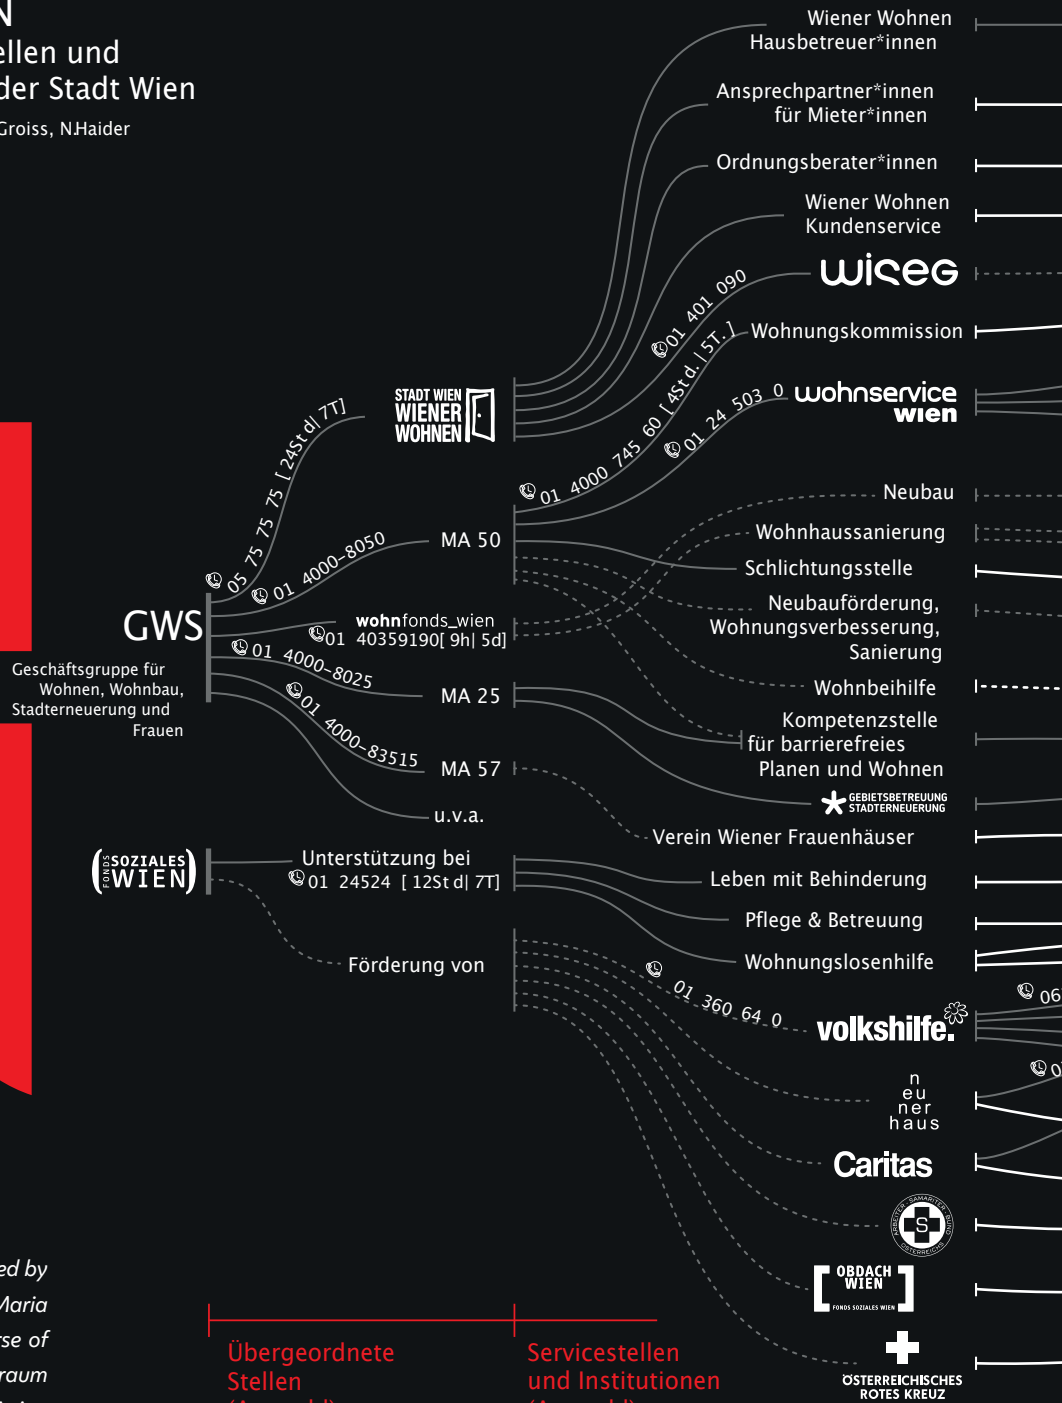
N
ellen und
der Stadt Wien
Groiss, N.Haider

Wiener Wohnen Hausbetreuer*innen

Ansprechpartner*innen für Mieter*innen

Ordnungsberater*innen

Wiener Wohnen Kundenservice

wiseg

01 401 090

Wohnungskommission

01 4000 745 60 [ 4St d. | 5T. ]

01 24 503 0

wohnservice wien

STADT WIEN WIENER WOHNEN

05 75 75 75 [ 24St d| 7T]

01 4000-8050

MA 50

Neubau

Wohnhaussanierung

Schlichtungsstelle

GWS

Geschäftsgruppe für Wohnen, Wohnbau, Stadterneuerung und Frauen

wohnfonds_wien
01 40359190[ 9h| 5d]

Neubauförderung, Wohnungsverbesserung, Sanierung

01 4000-8025

Wohnbeihilfe

MA 25

Kompetenzstelle für barrierefreies Planen und Wohnen

01 4000-83515

MA 57

GEBIETSBETREUUNG STADTERNEUERUNG

u.v.a.

Verein Wiener Frauenhäuser

FONDS SOZIALES WIEN

Unterstützung bei
01 24524 [ 12St d| 7T]

Leben mit Behinderung

Pflege & Betreuung

Förderung von

Wohnungslosenhilfe

01 360 64 0

06

volkshilfe.

0

neuner haus

Caritas

ARBEITER-SAMARITER-BUND ÖSTERREICHS

OBDACH WIEN
FONDS SOZIALES WIEN

ÖSTERREICHISCHES ROTES KREUZ

ed by
Maria
se of
raum

Übergeordnete Stellen

Servicestellen und Institutionen